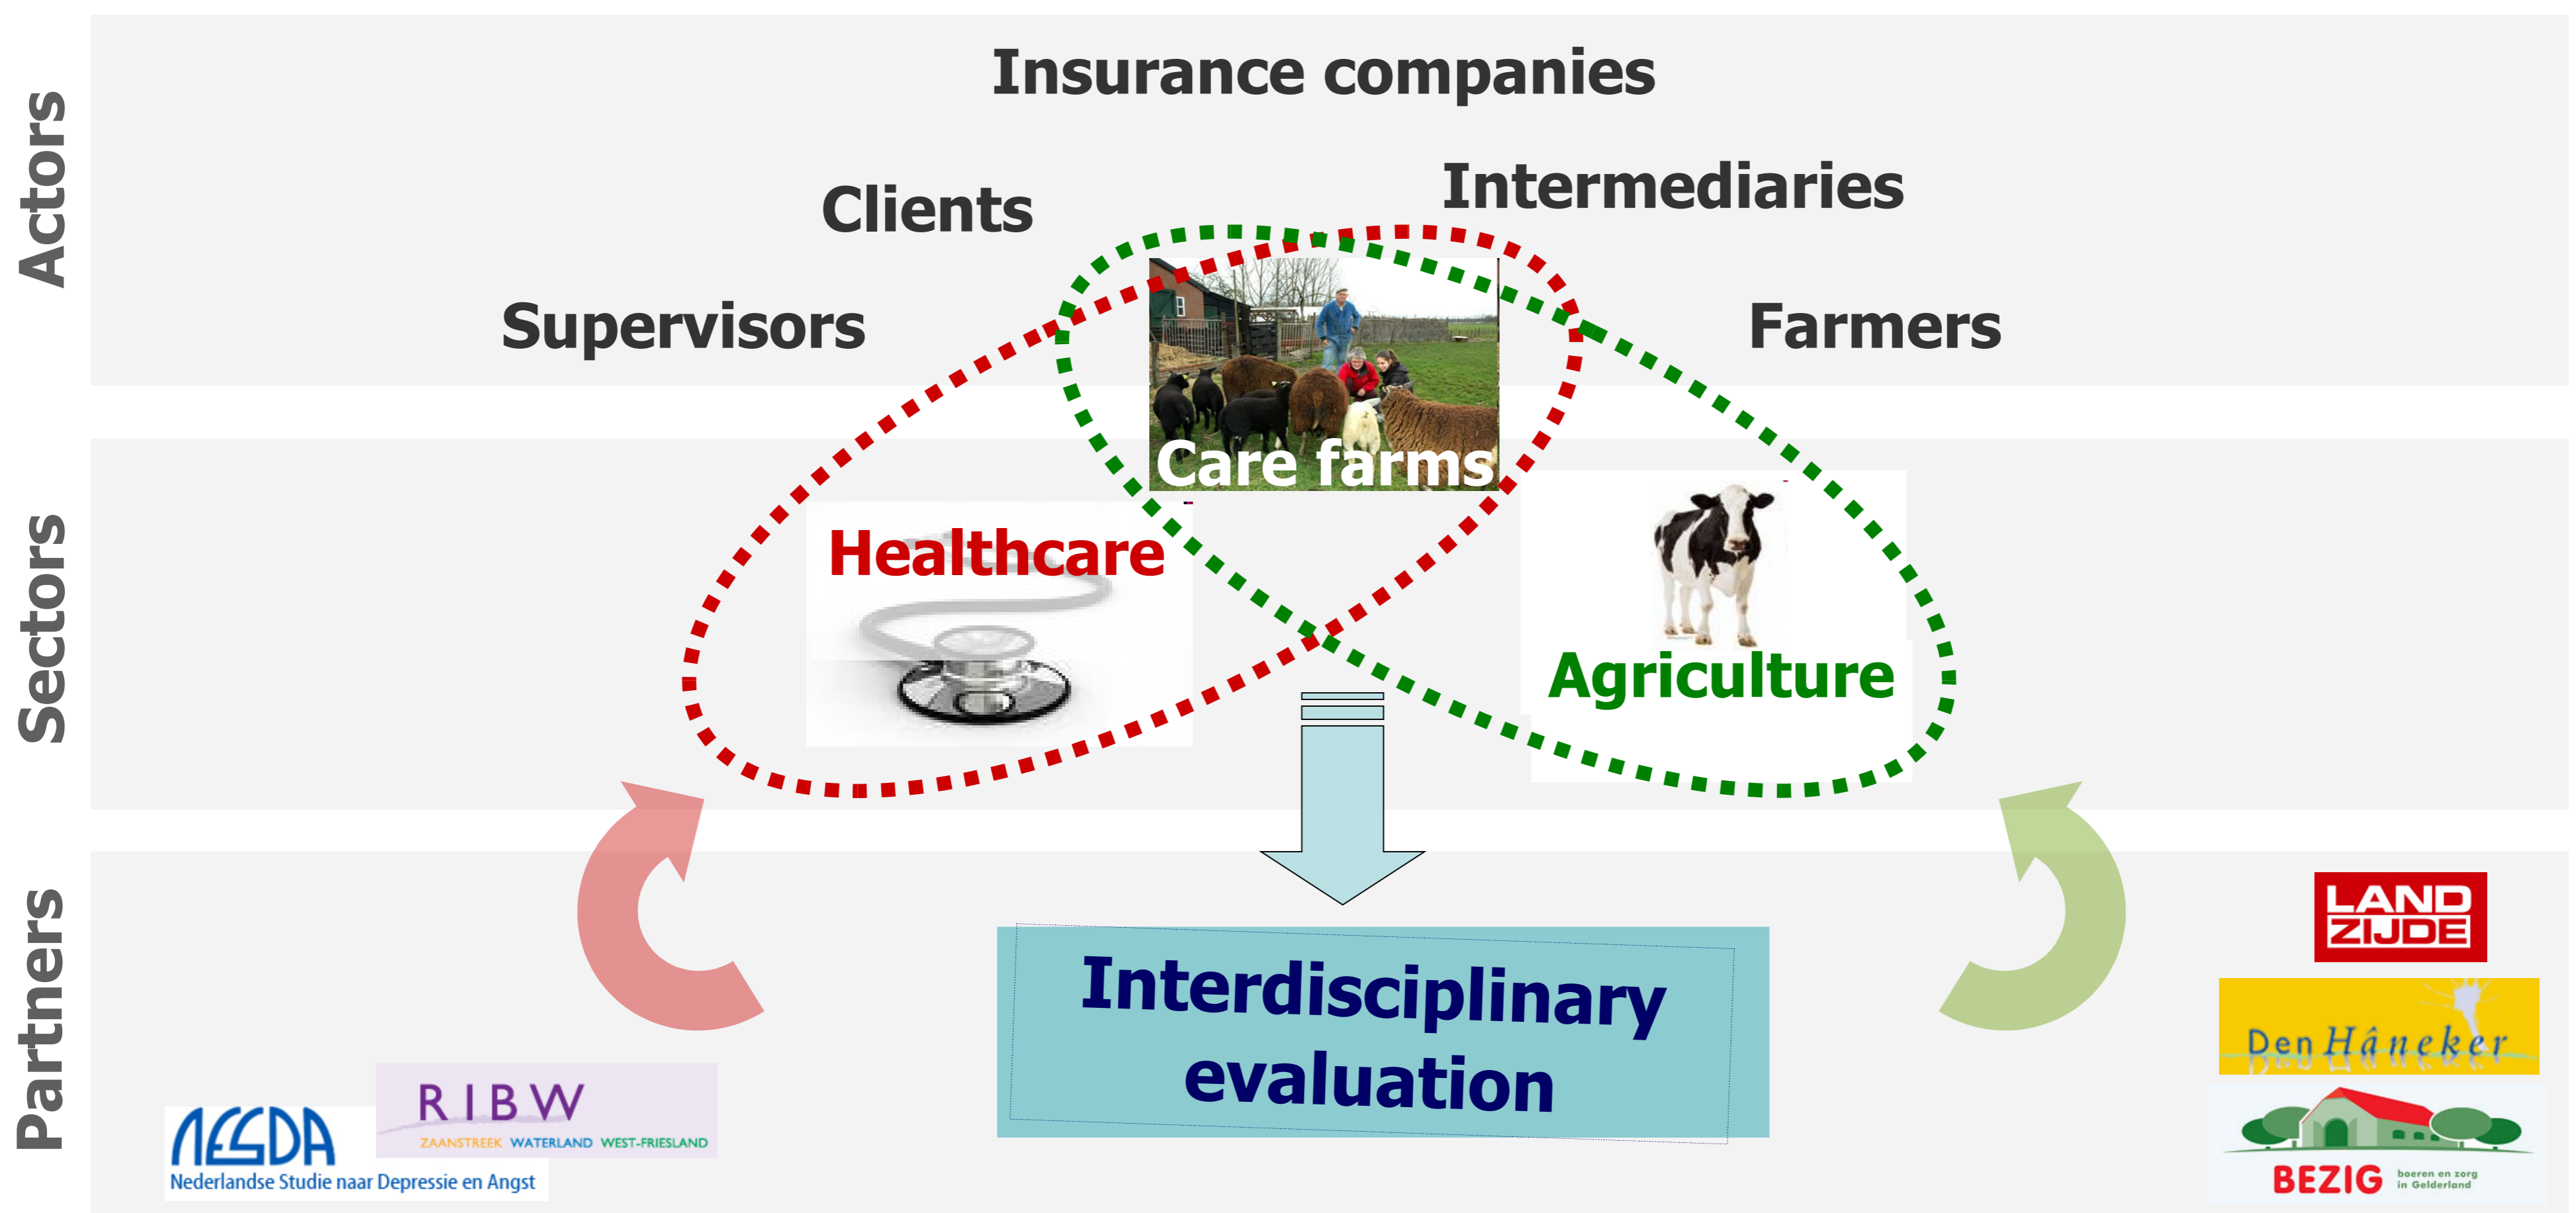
Actors

Insurance companies

Clients

Intermediaries

Supervisors

Farmers

Sectors

Care farms

Healthcare

Agriculture

Partners

Interdisciplinary evaluation

NESDA
Nederlandse Studie naar Depressie en Angst

RIBW
ZAANSTREEK WATERLAND WEST-FRIESLAND

LAND ZIJDE

Den Hâneker

BEZIG boeren en zorg in Gelderland